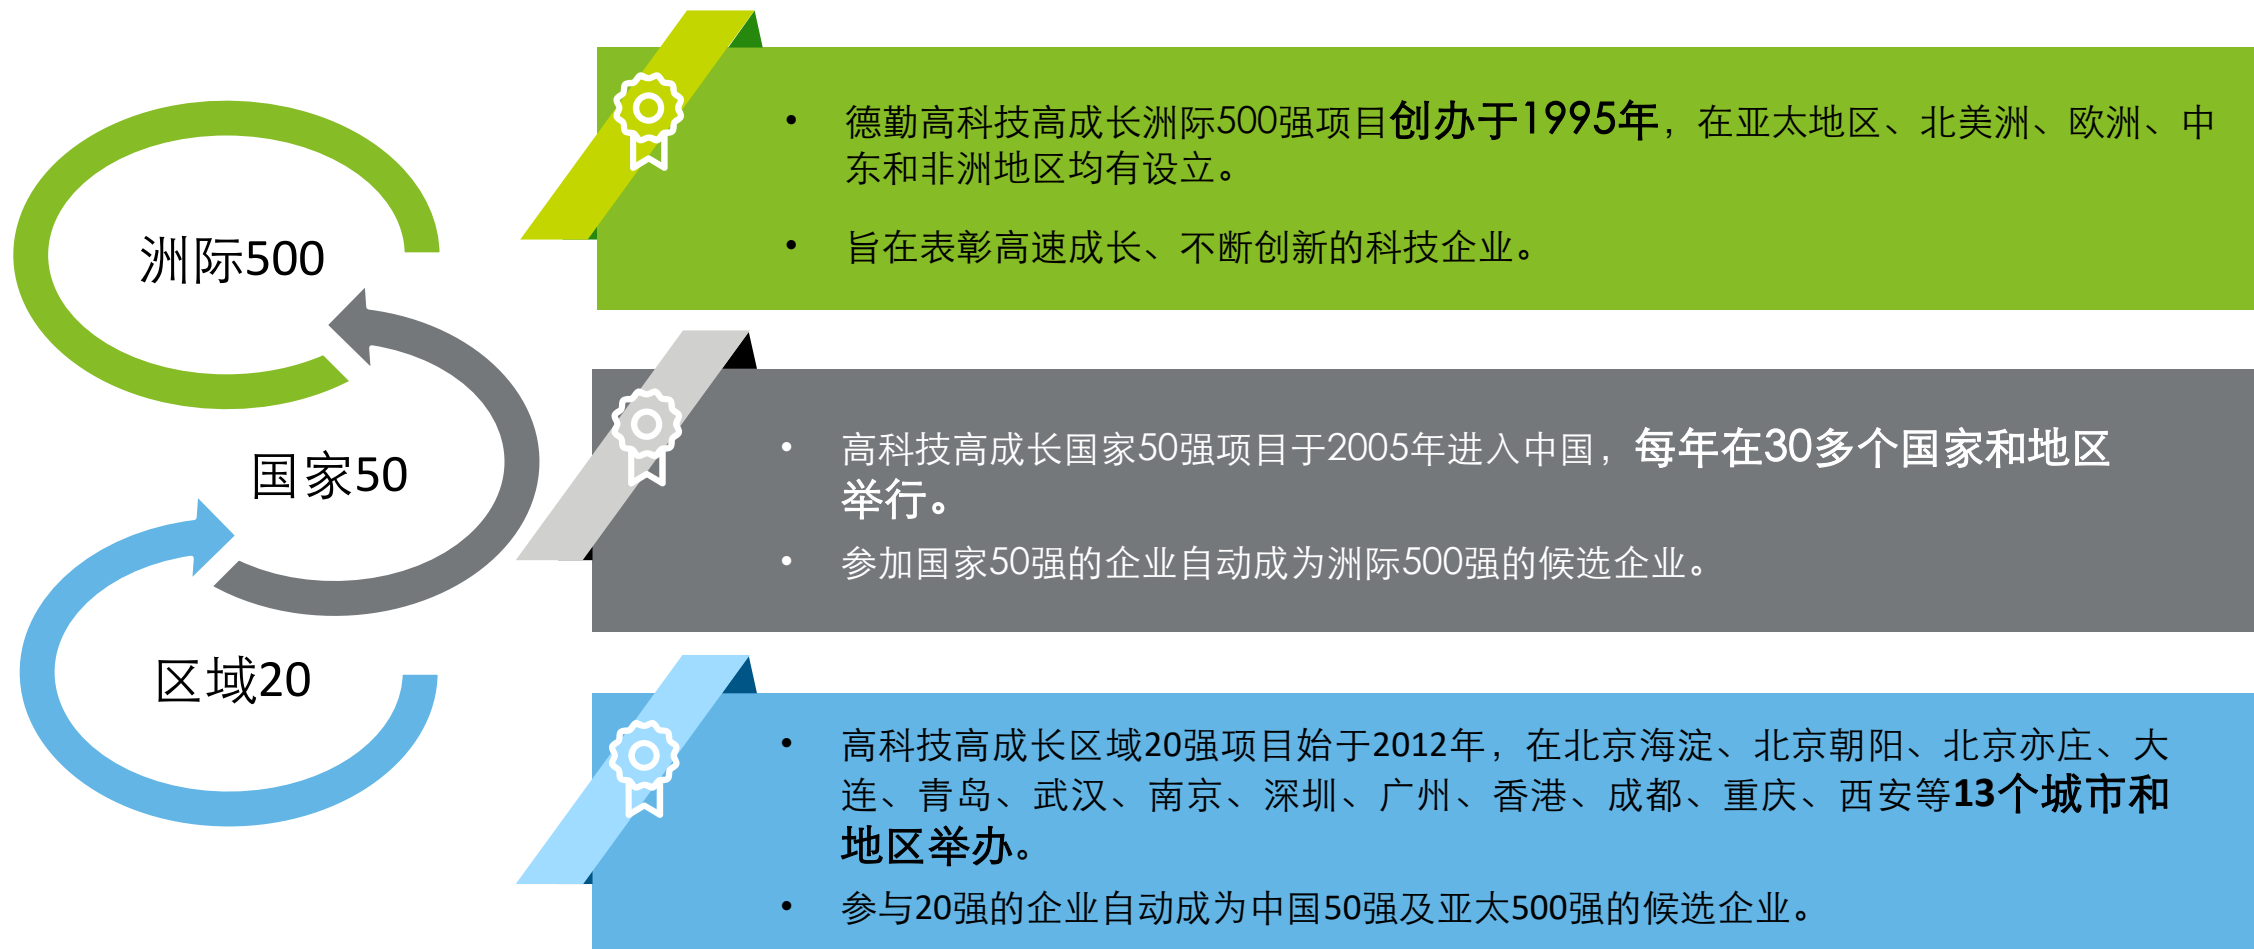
洲际500

国家50

区域20

• 德勤高科技高成长洲际500强项目创办于1995年，在亚太地区、北美洲、欧洲、中东和非洲地区均有设立。

• 旨在表彰高速成长、不断创新的科技企业。

• 高科技高成长国家50强项目于2005年进入中国，每年在30多个国家和地区举行。

• 参加国家50强的企业自动成为洲际500强的候选企业。

• 高科技高成长区域20强项目始于2012年，在北京海淀、北京朝阳、北京亦庄、大连、青岛、武汉、南京、深圳、广州、香港、成都、重庆、西安等13个城市和地区举办。

• 参与20强的企业自动成为中国50强及亚太500强的候选企业。